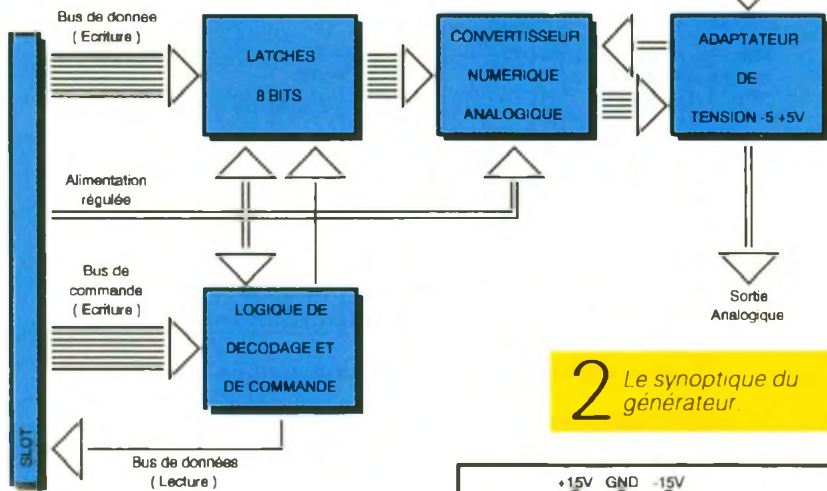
Bus de donnee
( Ecriture )

LATCHES
8 BITS

CONVERTISSEUR
NUMERIQUE
ANALOGIQUE

ADAPTATEUR
DE
TENSION -5 +5V

Alimentation
régulée

Bus de
commande
( Ecriture )

LOGIQUE DE
DECODAGE ET
DE COMMANDE

Sortie
Analogique

2 Le synoptique du générateur.

SLOT

Bus de donnees
( Lecture )

+15V GND -15V